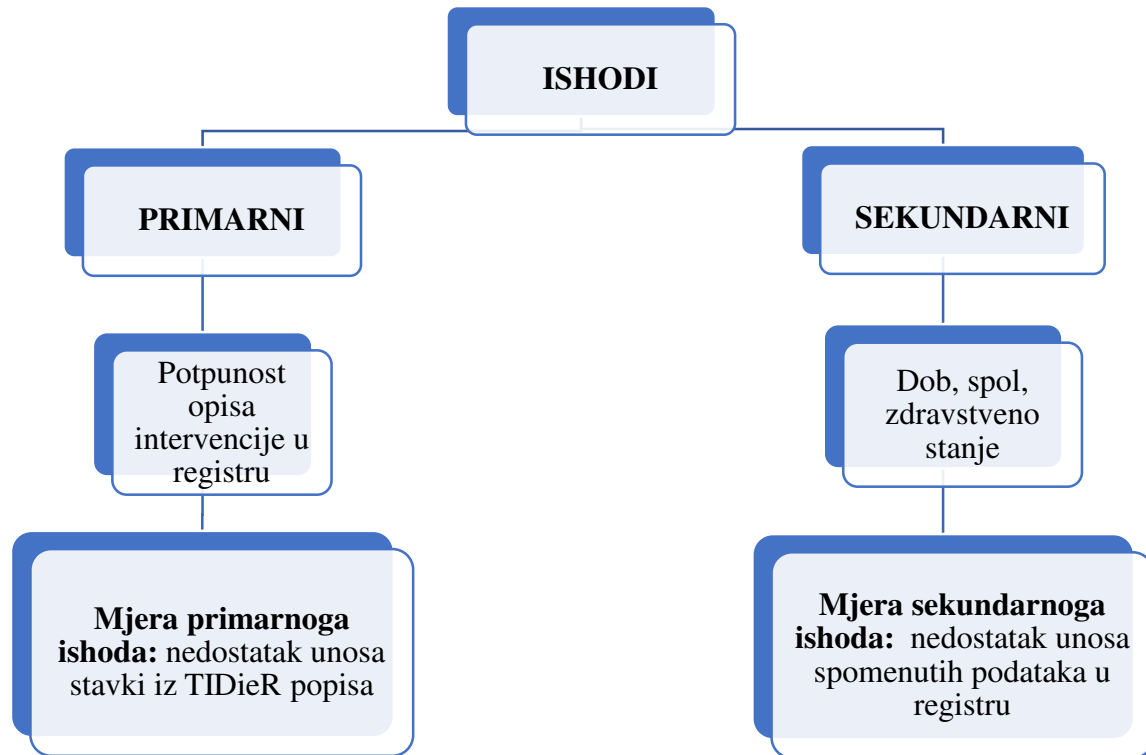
ISHODI

PRIMARNI

Potpunost opisa intervencije u registru

**Mjera primarnoga ishoda:** nedostatak unosa stavki iz TIDieR popisa

SEKUNDARNI

Dob, spol, zdravstveno stanje

**Mjera sekundarnoga ishoda:** nedostatak unosa spomenutih podataka u registru